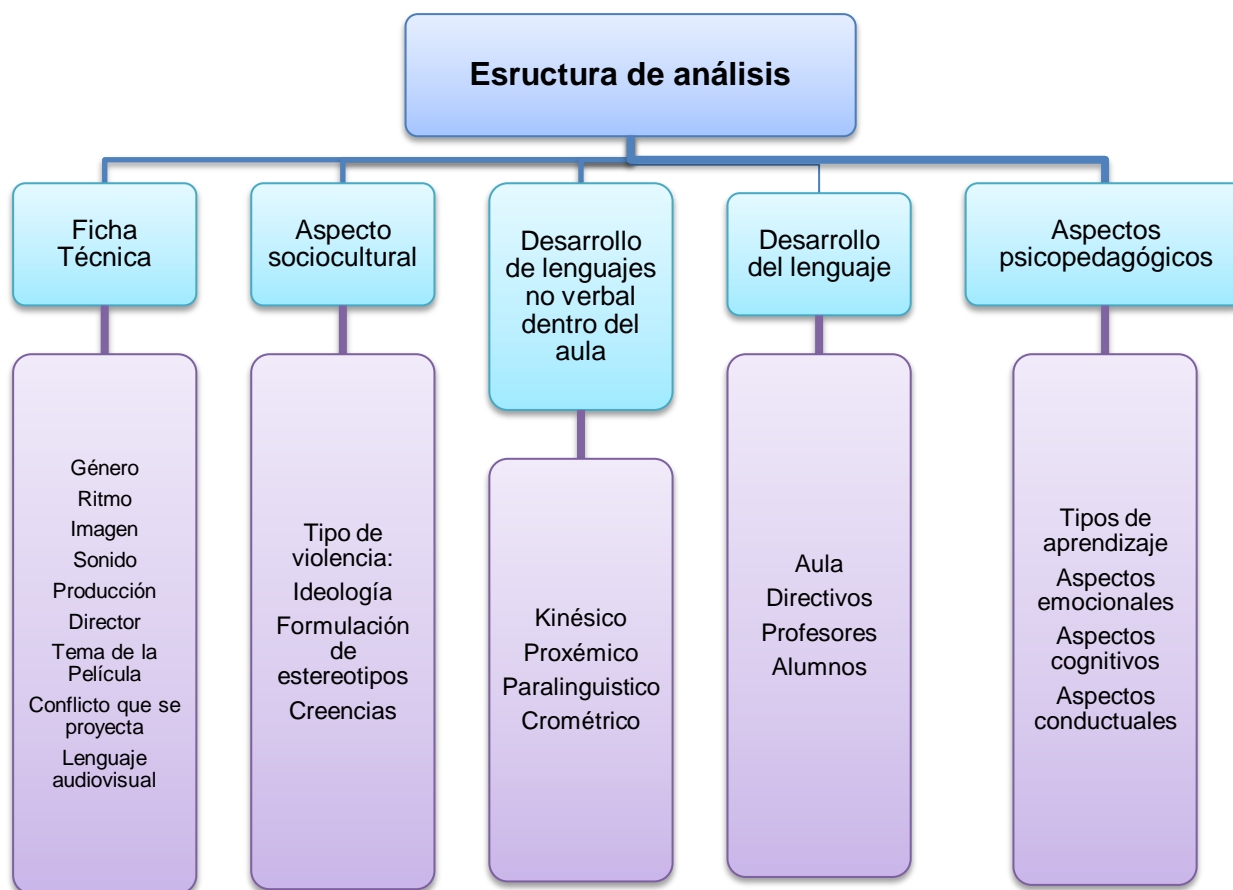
Esructura de análisis

Ficha Técnica

Género
Ritmo
Imagen
Sonido
Producción
Director
Tema de la Película
Conflicto que se proyecta
Lenguaje audiovisual

Aspecto sociocultural

Tipo de violencia:
Ideología
Formulación de estereotipos
Creencias

Desarrollo de lenguajes no verbal dentro del aula

Kinésico
Proxémico
Paralinguistico
Crométrico

Desarrollo del lenguaje

Aula
Directivos
Profesores
Alumnos

Aspectos psicopedagógicos

Tipos de aprendizaje
Aspectos emocionales
Aspectos cognitivos
Aspectos conductuales